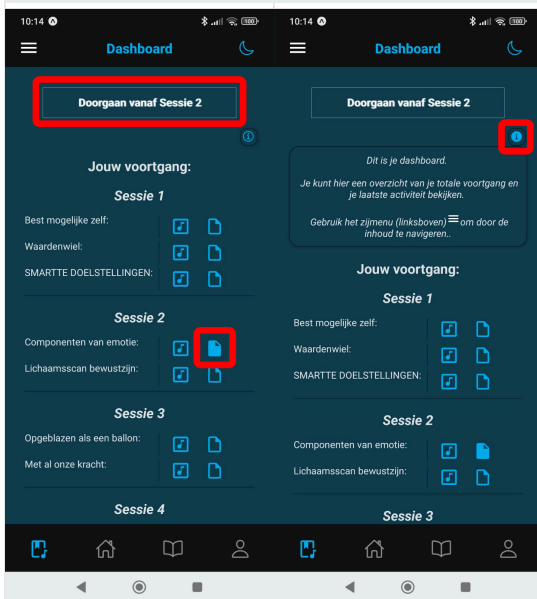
10:14

Dashboard

Doorgaan vanaf Sessie 2

Jouw voortgang:

Sessie 1

Best mogelijke zelf:

Waardenwiel:

SMARTTE DOELSTELLINGEN:

Sessie 2

Componenten van emotie:

Lichaamsscan bewustzijn:

Sessie 3

Opgeblazen als een ballon:

Met al onze kracht:

Sessie 4

10:14

Dashboard

Doorgaan vanaf Sessie 2

Dit is je dashboard.

Je kunt hier een overzicht van je totale voortgang en je laatste activiteit bekijken.

Gebruik het zijmenu (linksboven) om door de inhoud te navigeren..

Jouw voortgang:

Sessie 1

Best mogelijke zelf:

Waardenwiel:

SMARTTE DOELSTELLINGEN:

Sessie 2

Componenten van emotie:

Lichaamsscan bewustzijn:

Sessie 3